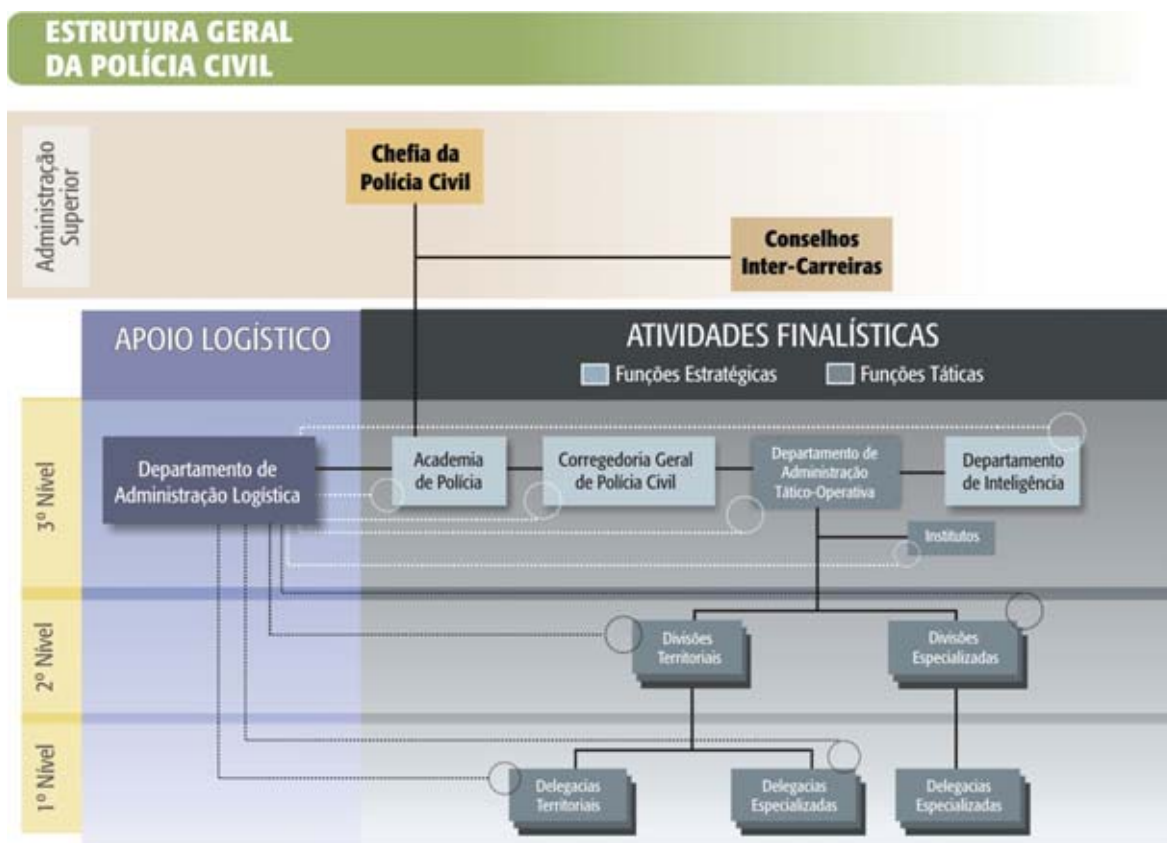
ESTRUTURA GERAL
DA POLÍCIA CIVIL

Administração Superior

Chefia da Polícia Civil

Conselhos Inter-Carreiras

APOIO LOGÍSTICO

ATIVIDADES FINALÍSTICAS

Funções Estratégicas

Funções Táticas

3º Nível

Departamento de Administração Logística

Academia de Polícia

Corregedoria Geral de Polícia Civil

Departamento de Administração Tático-Operativa

Departamento de Inteligência

Institutos

2º Nível

Divisões Territoriais

Divisões Especializadas

1º Nível

Delegacias Territoriais

Delegacias Especializadas

Delegacias Especializadas